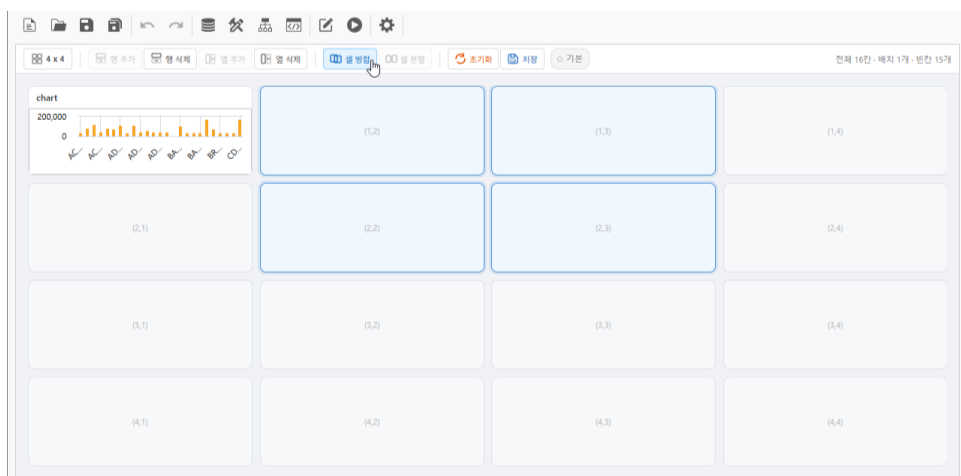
4 x 4 | 행 추가 | 행 삭제 | 열 추가 | 열 삭제 | 셀 병합 | 셀 분할 | 초기화 | 저장 | 기본

전체 16칸 · 배치 1개 · 빈칸 15개

chart
200,000
0
AC... AC... AD... AD... AD... BA... BA... BR... CD...

(1,2) (1,3) (1,4)
(2,1) (2,2) (2,3) (2,4)
(3,1) (3,2) (3,3) (3,4)
(4,1) (4,2) (4,3) (4,4)